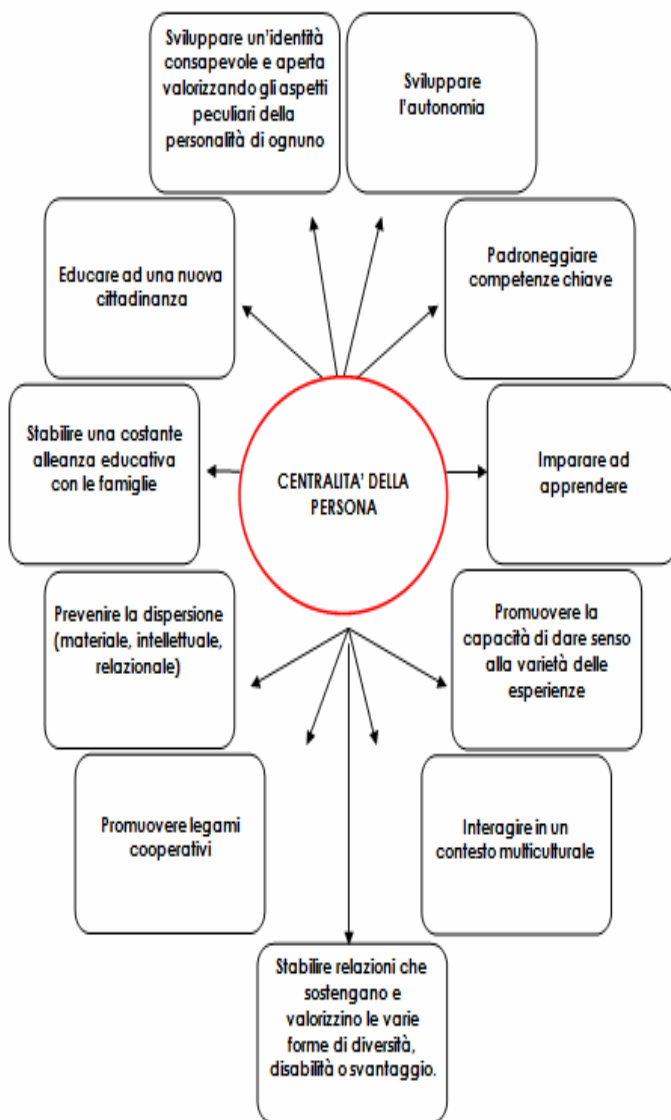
Sviluppare un'identità consapevole e aperta valorizzando gli aspetti peculiari della personalità di ognuno

Sviluppare l'autonomia

Educare ad una nuova cittadinanza

Padroneggiare competenze chiave

Stabilire una costante alleanza educativa con le famiglie

CENTRALITA' DELLA PERSONA

Imparare ad apprendere

Prevenire la dispersione (materiale, intellettuale, relazionale)

Promuovere la capacità di dare senso alla varietà delle esperienze

Promuovere legami cooperativi

Interagire in un contesto multiculturale

Stabilire relazioni che sostengano e valorizzino le varie forme di diversità, disabilità o svantaggio.